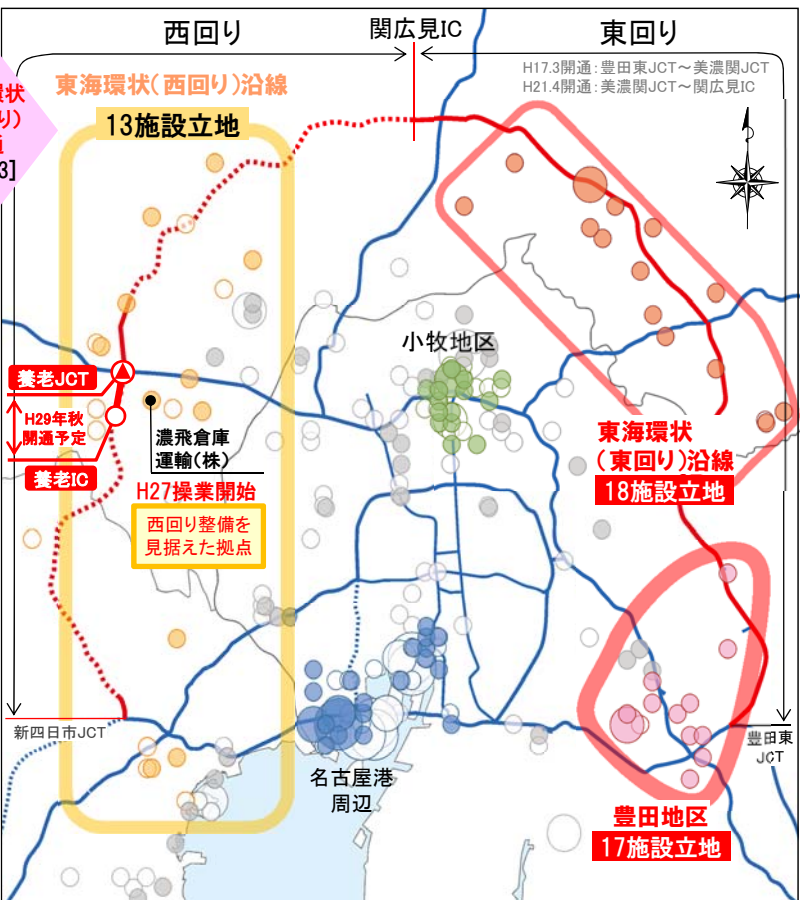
西回り

関広見IC

東回り

H17.3開通：豊田東JCT～美濃関JCT
H21.4開通：美濃関JCT～関広見IC

環状
り)
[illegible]
3]

東海環状（西回り）沿線

13施設立地

小牧地区

養老JCT

H29年秋開通予定

養老IC

濃飛倉庫運輸(株)

H27操業開始

西回り整備を見据えた拠点

東海環状（東回り）沿線

18施設立地

新四日市JCT

名古屋港周辺

豊田東JCT

豊田地区

17施設立地